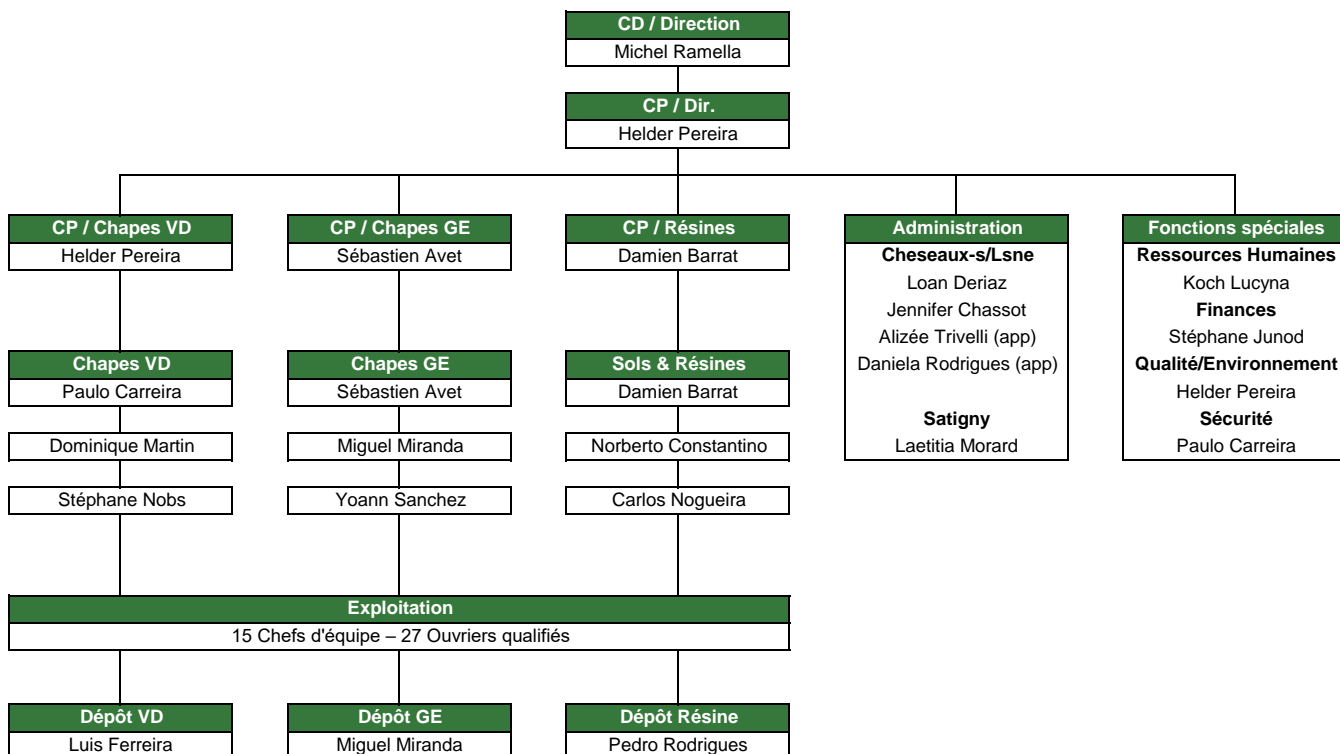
CD / Direction
Michel Ramella

CP / Dir.
Helder Pereira

CP / Chapes VD
Helder Pereira

CP / Chapes GE
Sébastien Avet

CP / Résines
Damien Barrat

Administration
Cheseaux-s/Lsne
Loan Deriaz
Jennifer Chassot
Alizée Trivelli (app)
Daniela Rodrigues (app)

Satigny
Laetitia Morard

Fonctions spéciales
Ressources Humaines
Koch Lucyna
Finances
Stéphane Junod
Qualité/Environnement
Helder Pereira
Sécurité
Paulo Carreira

Chapes VD
Paulo Carreira

Dominique Martin

Stéphane Nobs

Chapes GE
Sébastien Avet

Miguel Miranda

Yoann Sanchez

Sols & Résines
Damien Barrat

Norberto Constantino

Carlos Nogueira

Exploitation
15 Chefs d'équipe – 27 Ouvriers qualifiés

Dépôt VD
Luis Ferreira

Dépôt GE
Miguel Miranda

Dépôt Résine
Pedro Rodrigues